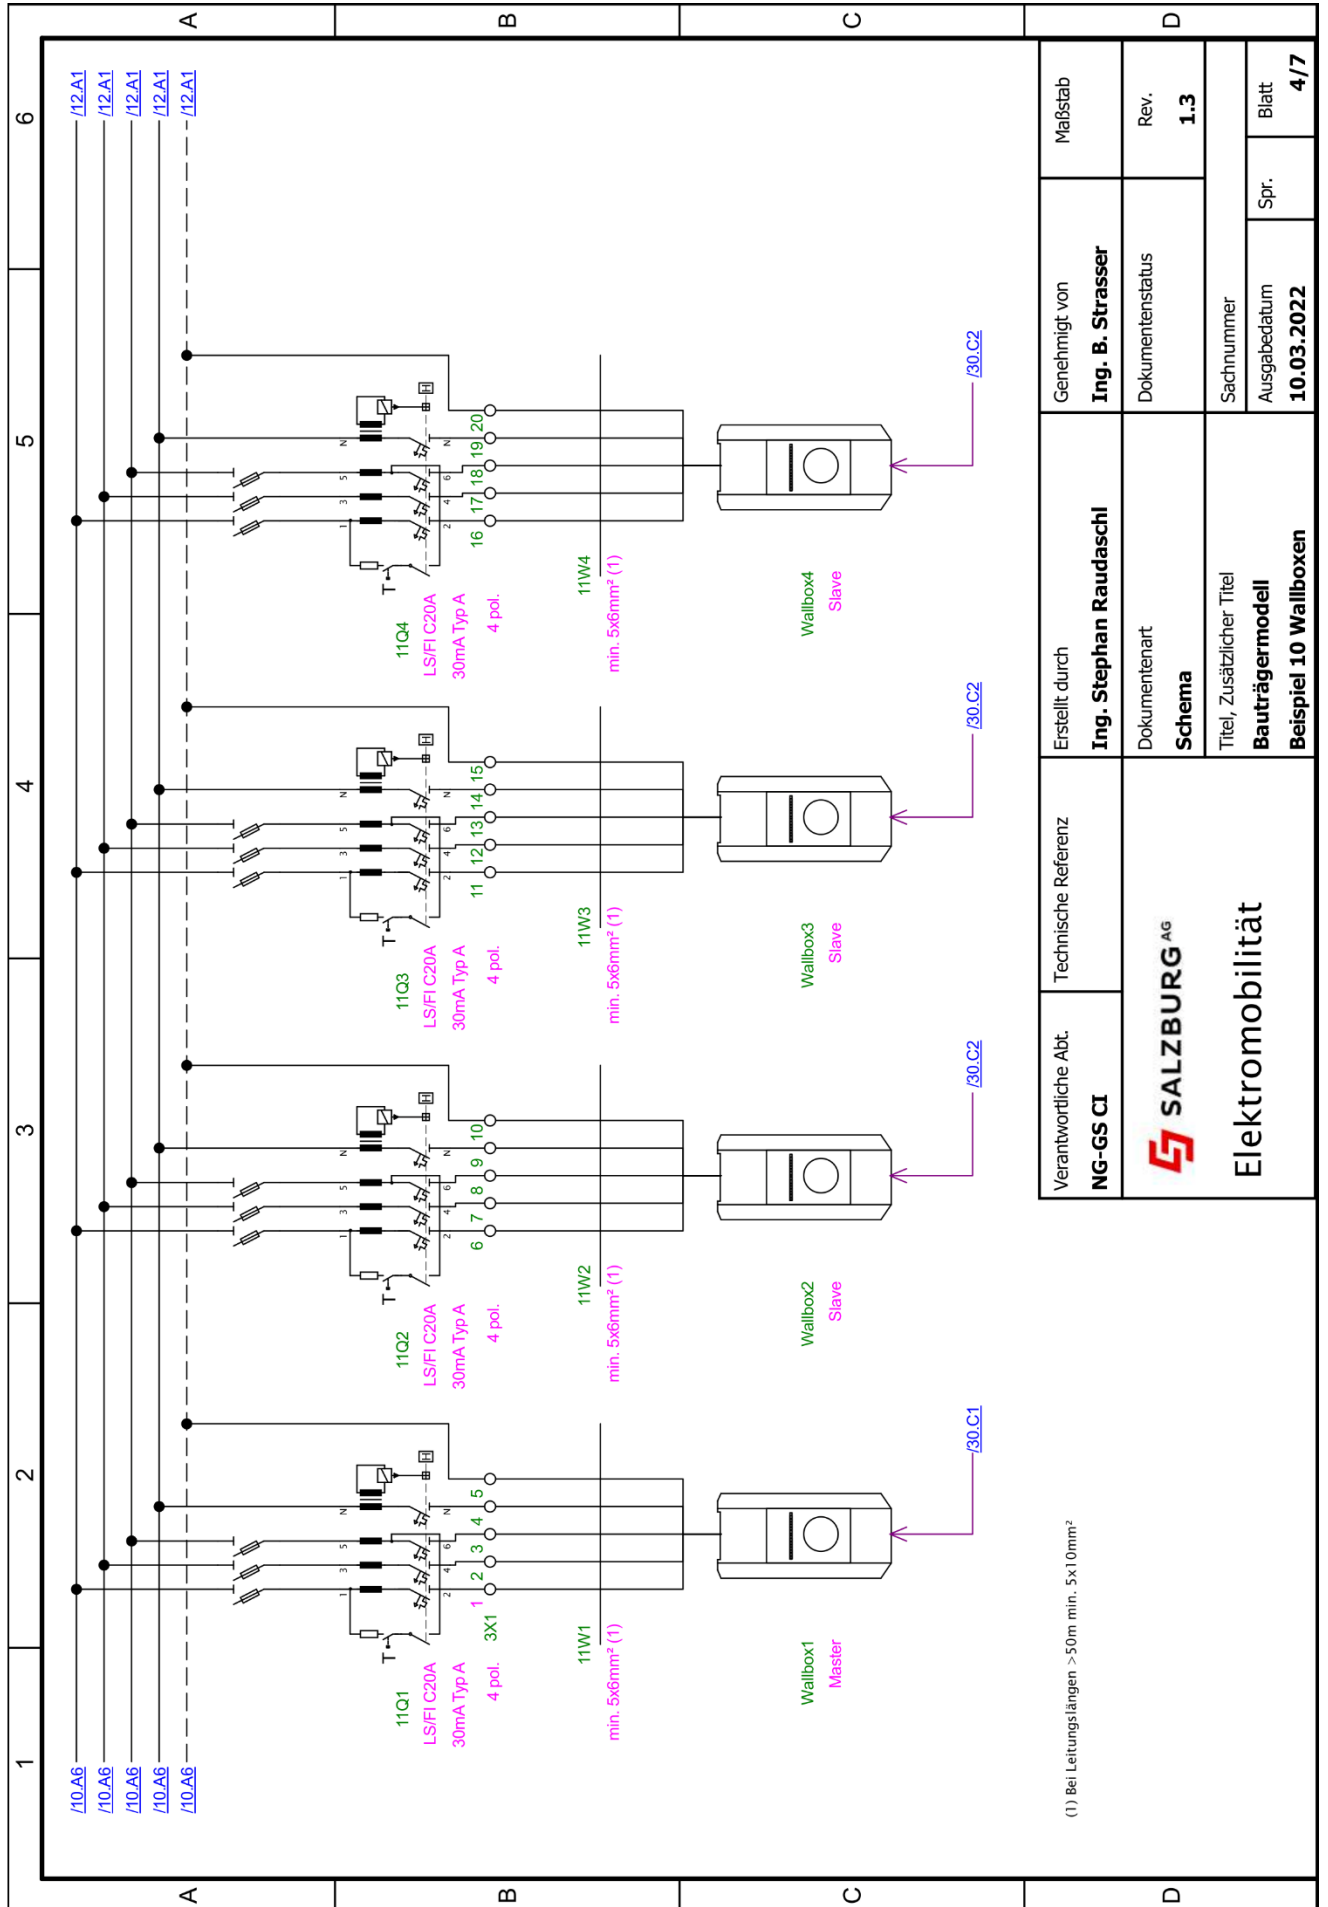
A B C D
6 5 4 3 2 1
/12.A1
/12.A1
/12.A1
/12.A1
/12.A1

/10.A6
/10.A6
/10.A6
/10.A6
/10.A6

11Q4
LS/FI C20A
30mA Typ A
4 pol.
16 17 18 19 20
11W4
min. 5x6mm² (1)
Wallbox4
Slave
/30.C2

11Q3
LS/FI C20A
30mA Typ A
4 pol.
11 12 13 14 15
11W3
min. 5x6mm² (1)
Wallbox3
Slave
/30.C2

11Q2
LS/FI C20A
30mA Typ A
4 pol.
6 7 8 9 10
11W2
min. 5x6mm² (1)
Wallbox2
Slave
/30.C2

11Q1
LS/FI C20A
30mA Typ A
4 pol.
3X1
1 2 3 4 5
11W1
min. 5x6mm² (1)
Wallbox1
Master
/30.C1

(1) Bei Leitungslängen >50m min. 5x10mm²

| Verantwortliche Abt. | Technische Referenz | Erstellt durch | Genehmigt von | Maßstab |
|---|---|---|---|---|
| NG-GS CI | | Ing. Stephan Raudaschl | Ing. B. Strasser | |
| SALZBURG AG | | Dokumentenart | Dokumentenstatus | Rev. |
| | | Schema | | 1.3 |
| Elektromobilität | | Titel, Zusätzlicher Titel | Sachnummer | |
| | | Bauträgermodell | Ausgabedatum | Spr. | Blatt |
| | | Beispiel 10 Wallboxen | 10.03.2022 | | 4/7 |